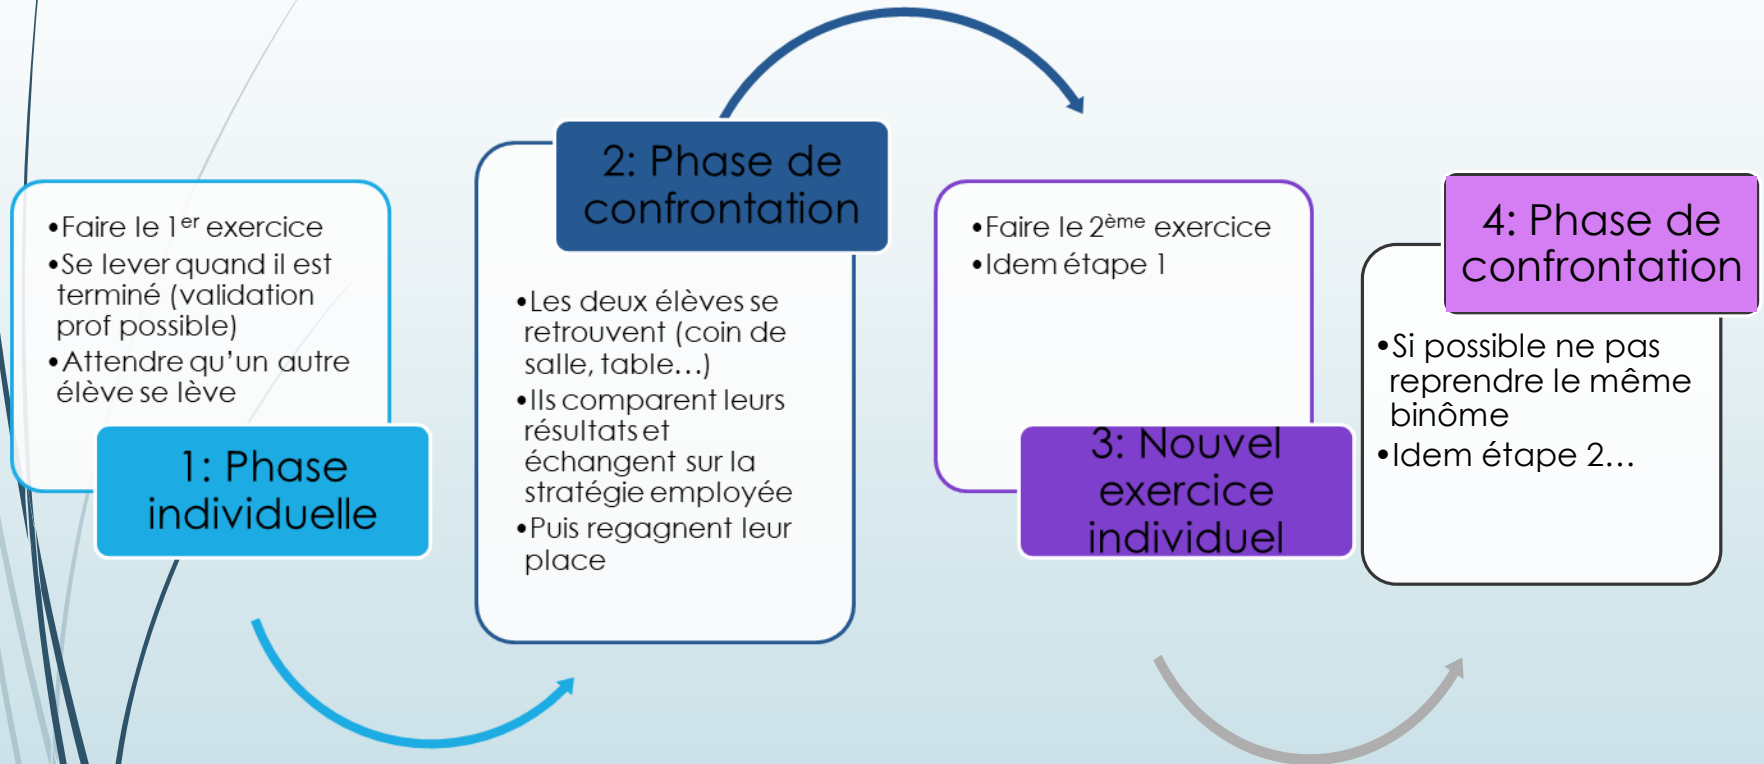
•Faire le $1^{er}$ exercice
•Se lever quand il est terminé (validation prof possible)
•Attendre qu'un autre élève se lève

1: Phase individuelle

2: Phase de confrontation

•Les deux élèves se retrouvent (coin de salle, table…)
•Ils comparent leurs résultats et échangent sur la stratégie employée
•Puis regagnent leur place

•Faire le $2^{ème}$ exercice
•Idem étape 1

3: Nouvel exercice individuel

4: Phase de confrontation

•Si possible ne pas reprendre le même binôme
•Idem étape 2…